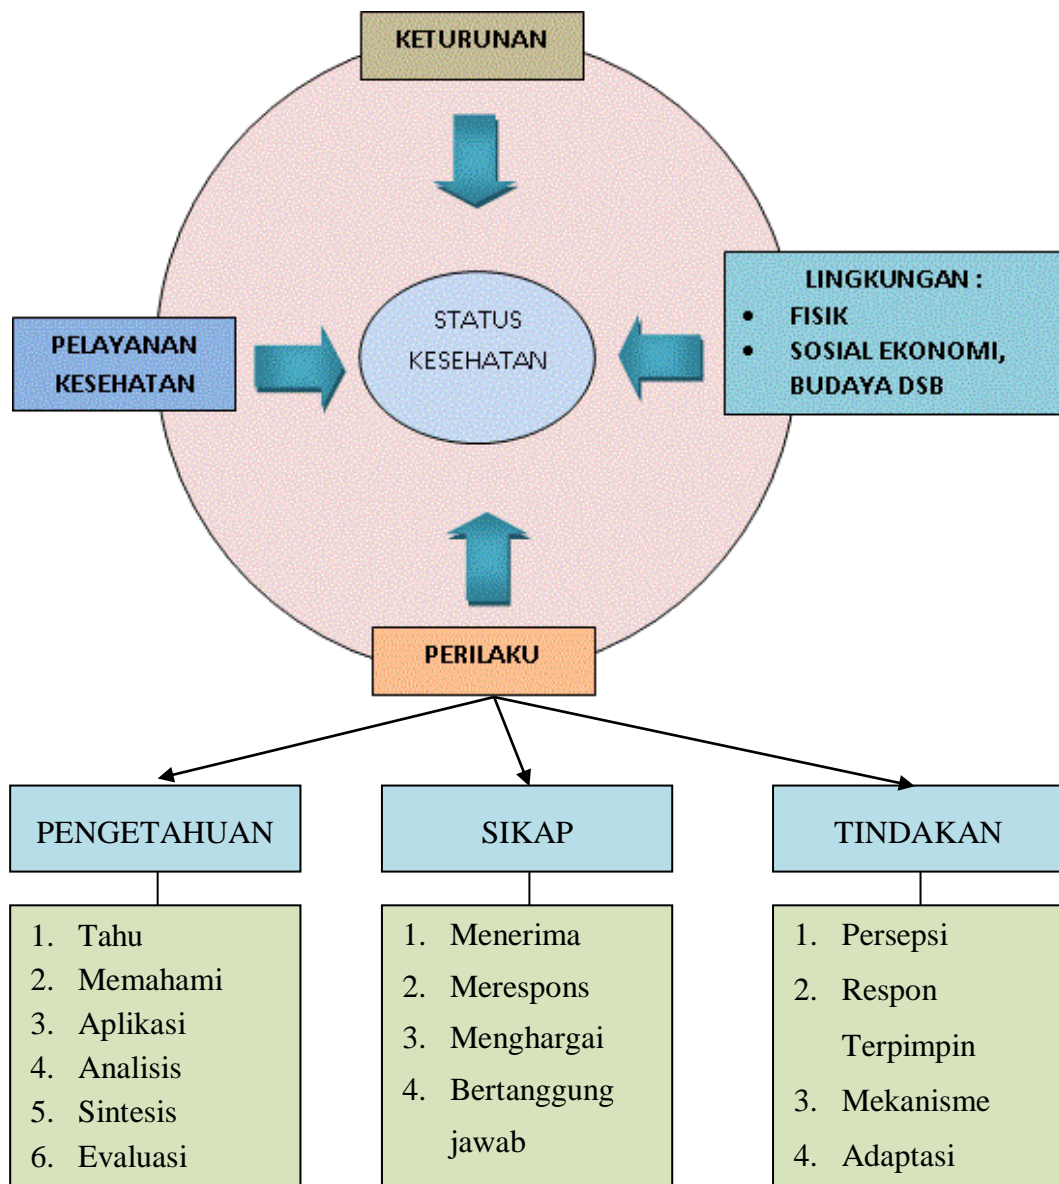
KETURUNAN

PELAYANAN KESEHATAN

STATUS KESEHATAN

LINGKUNGAN :
- FISIK
- SOSIAL EKONOMI, BUDAYA DSB

PERILAKU

PENGETAHUAN
1. Tahu
2. Memahami
3. Aplikasi
4. Analisis
5. Sintesis
6. Evaluasi

SIKAP
1. Menerima
2. Merespons
3. Menghargai
4. Bertanggung jawab

TINDAKAN
1. Persepsi
2. Respon Terpimpin
3. Mekanisme
4. Adaptasi